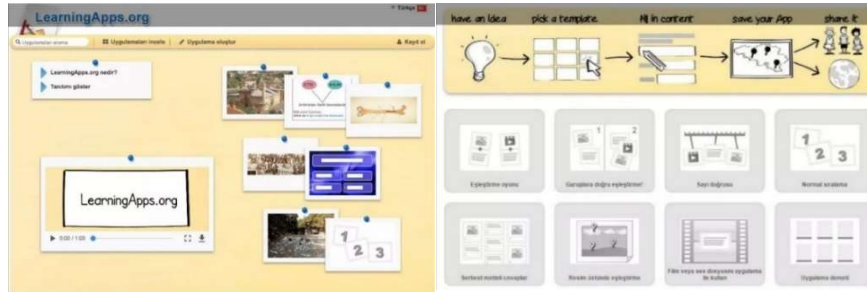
LearningApps.org

Türkçe

Uygulamaları arama

Uygulamaları incele

Uygulama oluştur

Kayıt ol

LearningApps.org nedir?

Tanıtımı göster

LearningApps.org

0:00 / 1:02

1 2 3

have an idea

pick a template

fill in content

save your App

share it

Eşleştirme oyunu

Gruplara doğru eşleştirme!

Sayı doğrusu

Normal sıralama

1 2 3

Serbest metinli cevaplar

Resim üzerinde eşleştirme

Film veya ses dosyasını uygulama ile kullan

Uygulama deneti